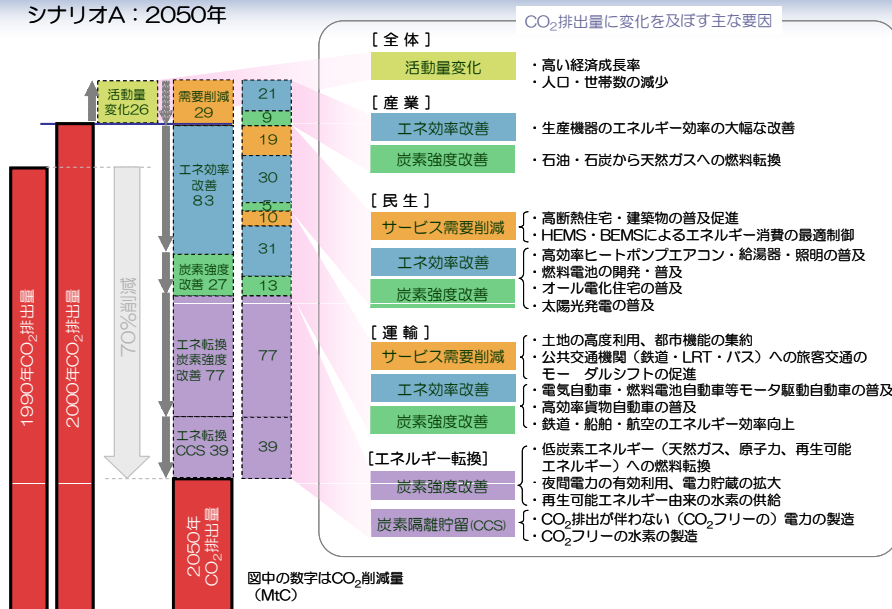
シナリオA：2050年

1990年$CO_2$排出量

2000年$CO_2$排出量

70%削減

活動量変化26

需要削減 29

エネ効率改善 83

炭素強度改善 27

エネ転換炭素強度改善 77

エネ転換 CCS 39

2050年$CO_2$排出量

21
9
19
30
5
10
31
13
77
39

図中の数字は$CO_2$削減量（MtC）

$CO_2$排出量に変化を及ぼす主な要因

［全体］
活動量変化
・高い経済成長率
・人口・世帯数の減少

［産業］
エネ効率改善
・生産機器のエネルギー効率の大幅な改善
炭素強度改善
・石油・石炭から天然ガスへの燃料転換

［民生］
サービス需要削減
・高断熱住宅・建築物の普及促進
・HEMS・BEMSによるエネルギー消費の最適制御
エネ効率改善
・高効率ヒートポンプエアコン・給湯器・照明の普及
・燃料電池の開発・普及
炭素強度改善
・オール電化住宅の普及
・太陽光発電の普及

［運輸］
サービス需要削減
・土地の高度利用、都市機能の集約
・公共交通機関（鉄道・LRT・バス）への旅客交通のモー ダルシフトの促進
エネ効率改善
・電気自動車・燃料電池自動車等モータ駆動自動車の普及
・高効率貨物自動車の普及
炭素強度改善
・鉄道・船舶・航空のエネルギー効率向上

［エネルギー転換］
炭素強度改善
・低炭素エネルギー（天然ガス、原子力、再生可能エネルギー）への燃料転換
・夜間電力の有効利用、電力貯蔵の拡大
・再生可能エネルギー由来の水素の供給
炭素隔離貯留（CCS）
・$CO_2$排出が伴わない（$CO_2$フリーの）電力の製造
・$CO_2$フリーの水素の製造